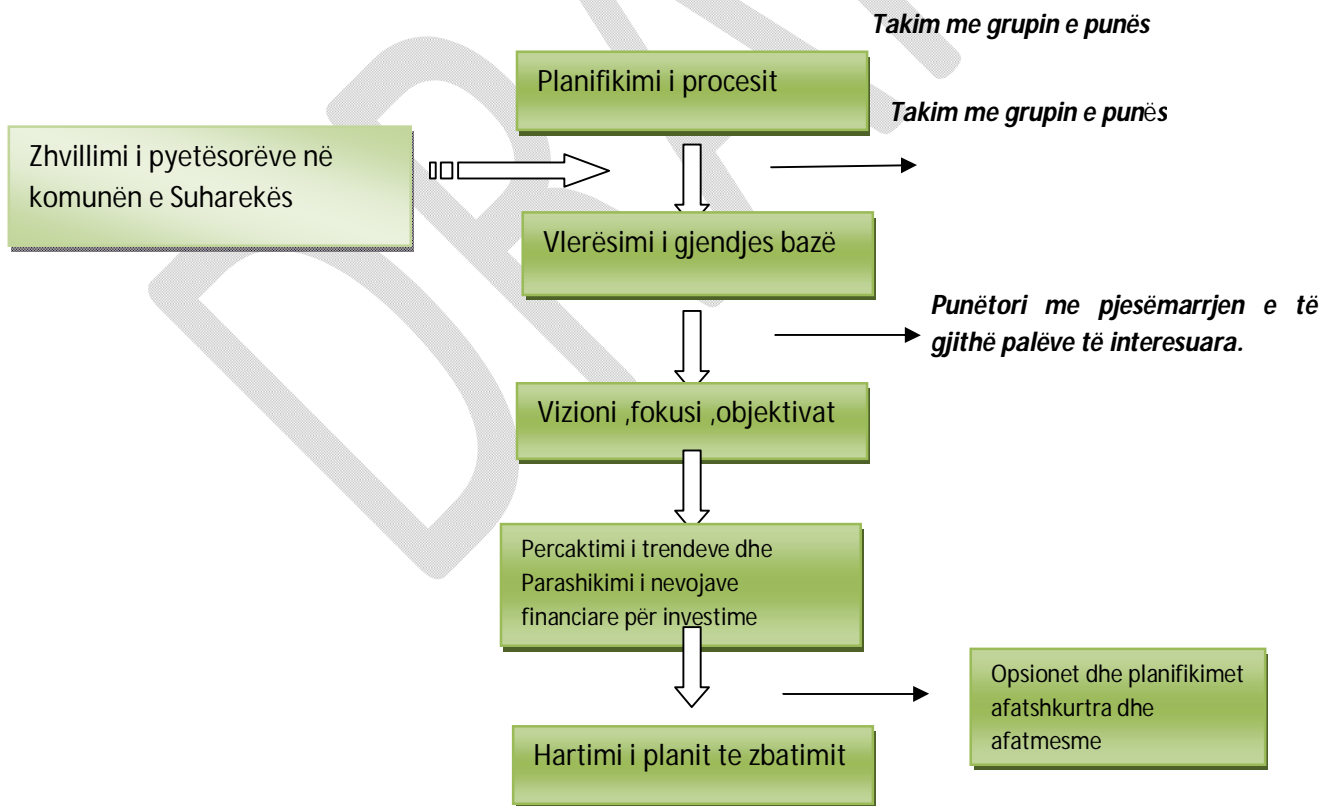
Takim me grupin e punës

Planifikimi i procesit

Takim me grupin e punës

Zhvillimi i pyetësorëve në komunën e Suharekës

Vlerësimi i gjendjes bazë

Punëtori me pjesëmarrjen e të gjithë palëve të interesuara.

Vizioni ,fokusi ,objektivat

Percaktimi i trendeve dhe Parashikimi i nevojave financiare për investime

Opsionet dhe planifikimet afatshkurtra dhe afatmesme

Hartimi i planit te zbatimit